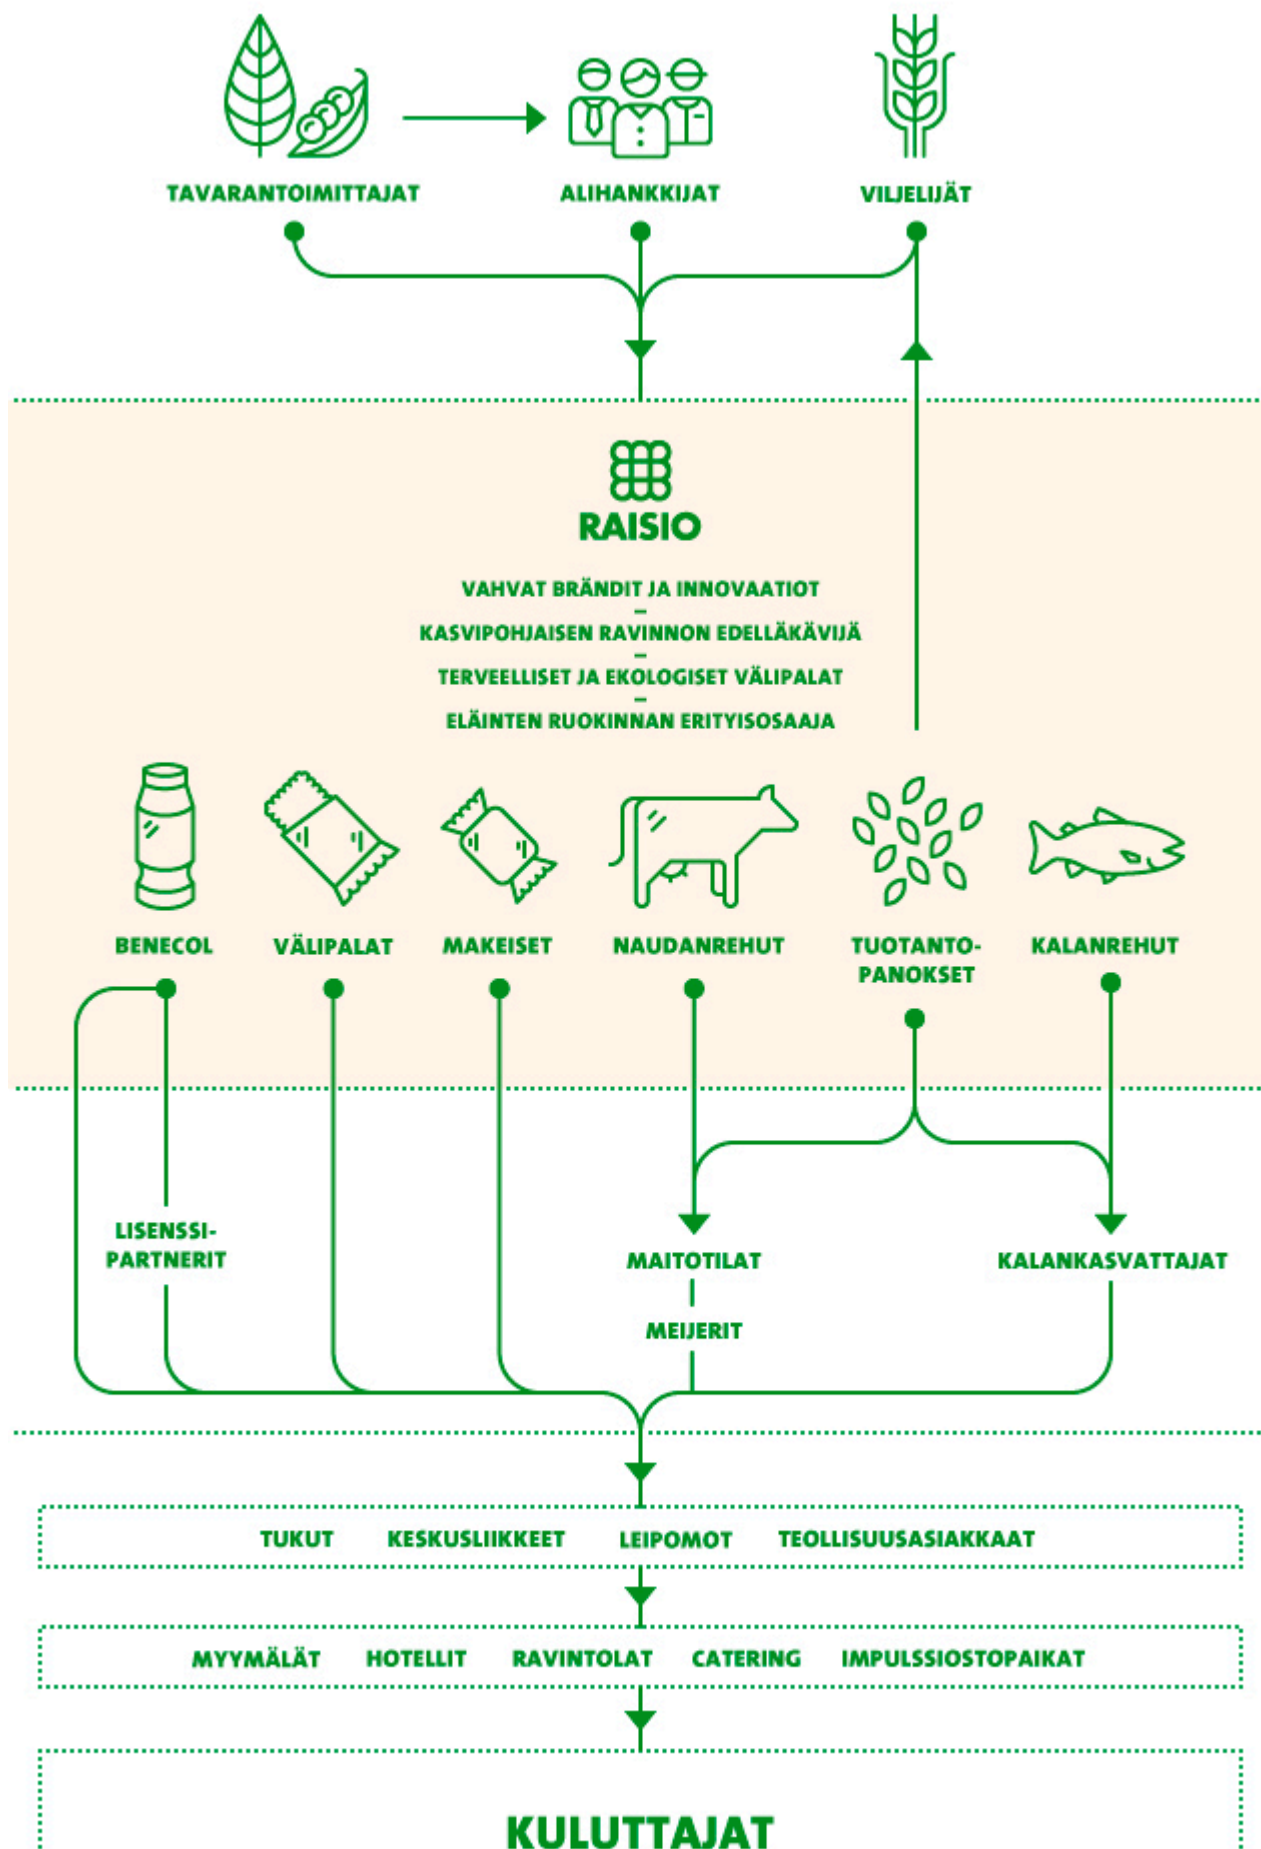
TAVARANTOIMITTAJAT

ALIHANKKIJAT

VILJELIJÄT

RAISIO

VAHVAT BRÄNDIT JA INNOVAATIOT
–
KASVIPOHJAISEN RAVINNON EDELLÄKÄVIJÄ
–
TERVEELLISET JA EKOLOGISET VÄLIPALAT
–
ELÄINTEN RUOKINNAN ERITYISOSAAJA

BENECOL

VÄLIPALAT

MAKEISET

NAUDANREHUT

TUOTANTOPANOKSET

KALANREHUT

LISENSSIPARTNERIT

MAITOTILAT

MEIJERIT

KALANKASVATTAJAT

TUKUT KESKUSLIIKKEET LEIPOMOT TEOLLISUUSASIAKKAAT

MYYMÄLÄT HOTELLIT RAVINTOLAT CATERING IMPULSSIOSTOPAIKAT

KULUTTAJAT